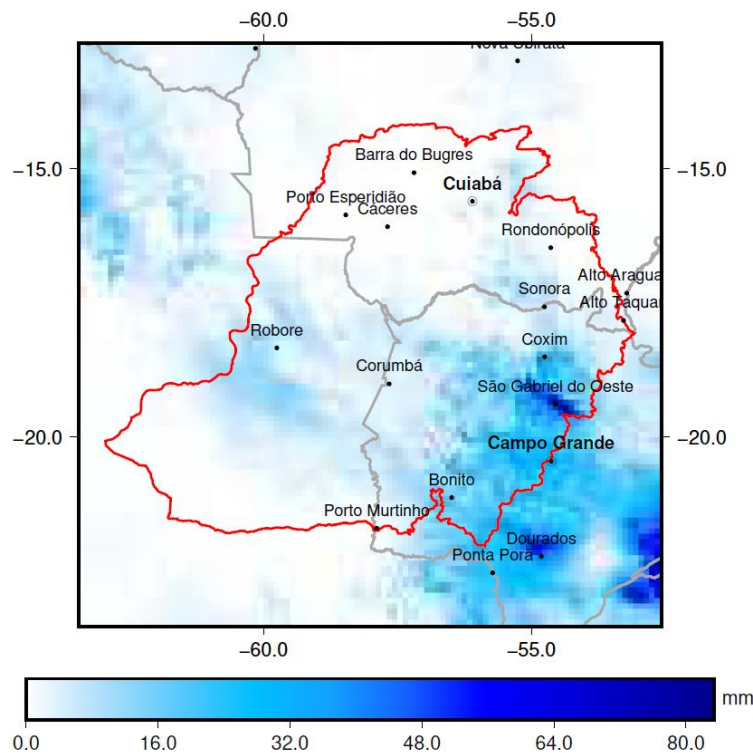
-60.0
-55.0
Nova Ubiratã
-15.0
-15.0
Barra do Bugres
Cuiabá
Porto Esperidião
Cáceres
Rondonópolis
Alto Araguaia
Sonora
Alto Taquari
Robore
Coxim
Corumbá
São Gabriel do Oeste
-20.0
Campo Grande
-20.0
Bonito
Porto Murtinho
Dourados
Ponta Porã
-60.0
-55.0
mm
0.0
16.0
32.0
48.0
64.0
80.0